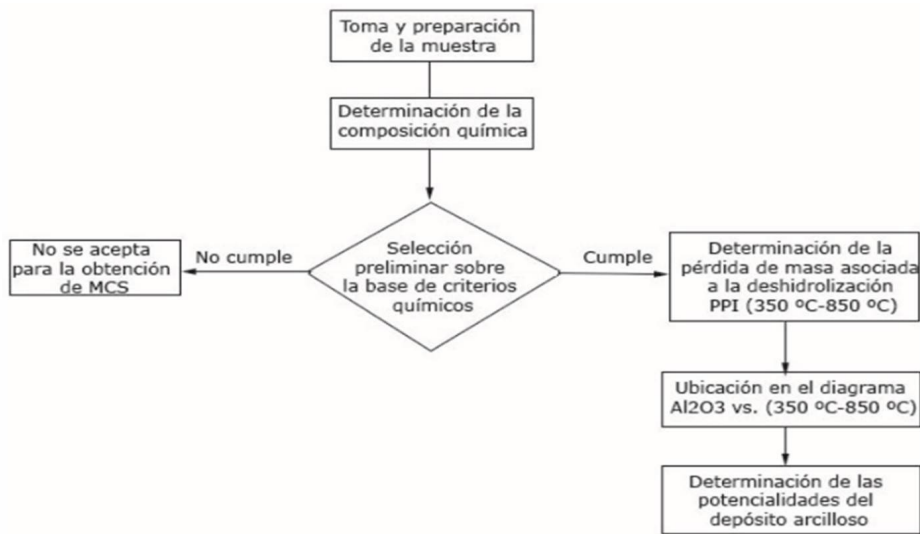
Toma y preparación de la muestra

Determinación de la composición química

Selección preliminar sobre la base de criterios químicos

No cumple

No se acepta para la obtención de MCS

Cumple

Determinación de la pérdida de masa asociada a la deshidrolización PPI (350 ºC-850 ºC)

Ubicación en el diagrama Al2O3 vs. (350 ºC-850 ºC)

Determinación de las potencialidades del depósito arcilloso